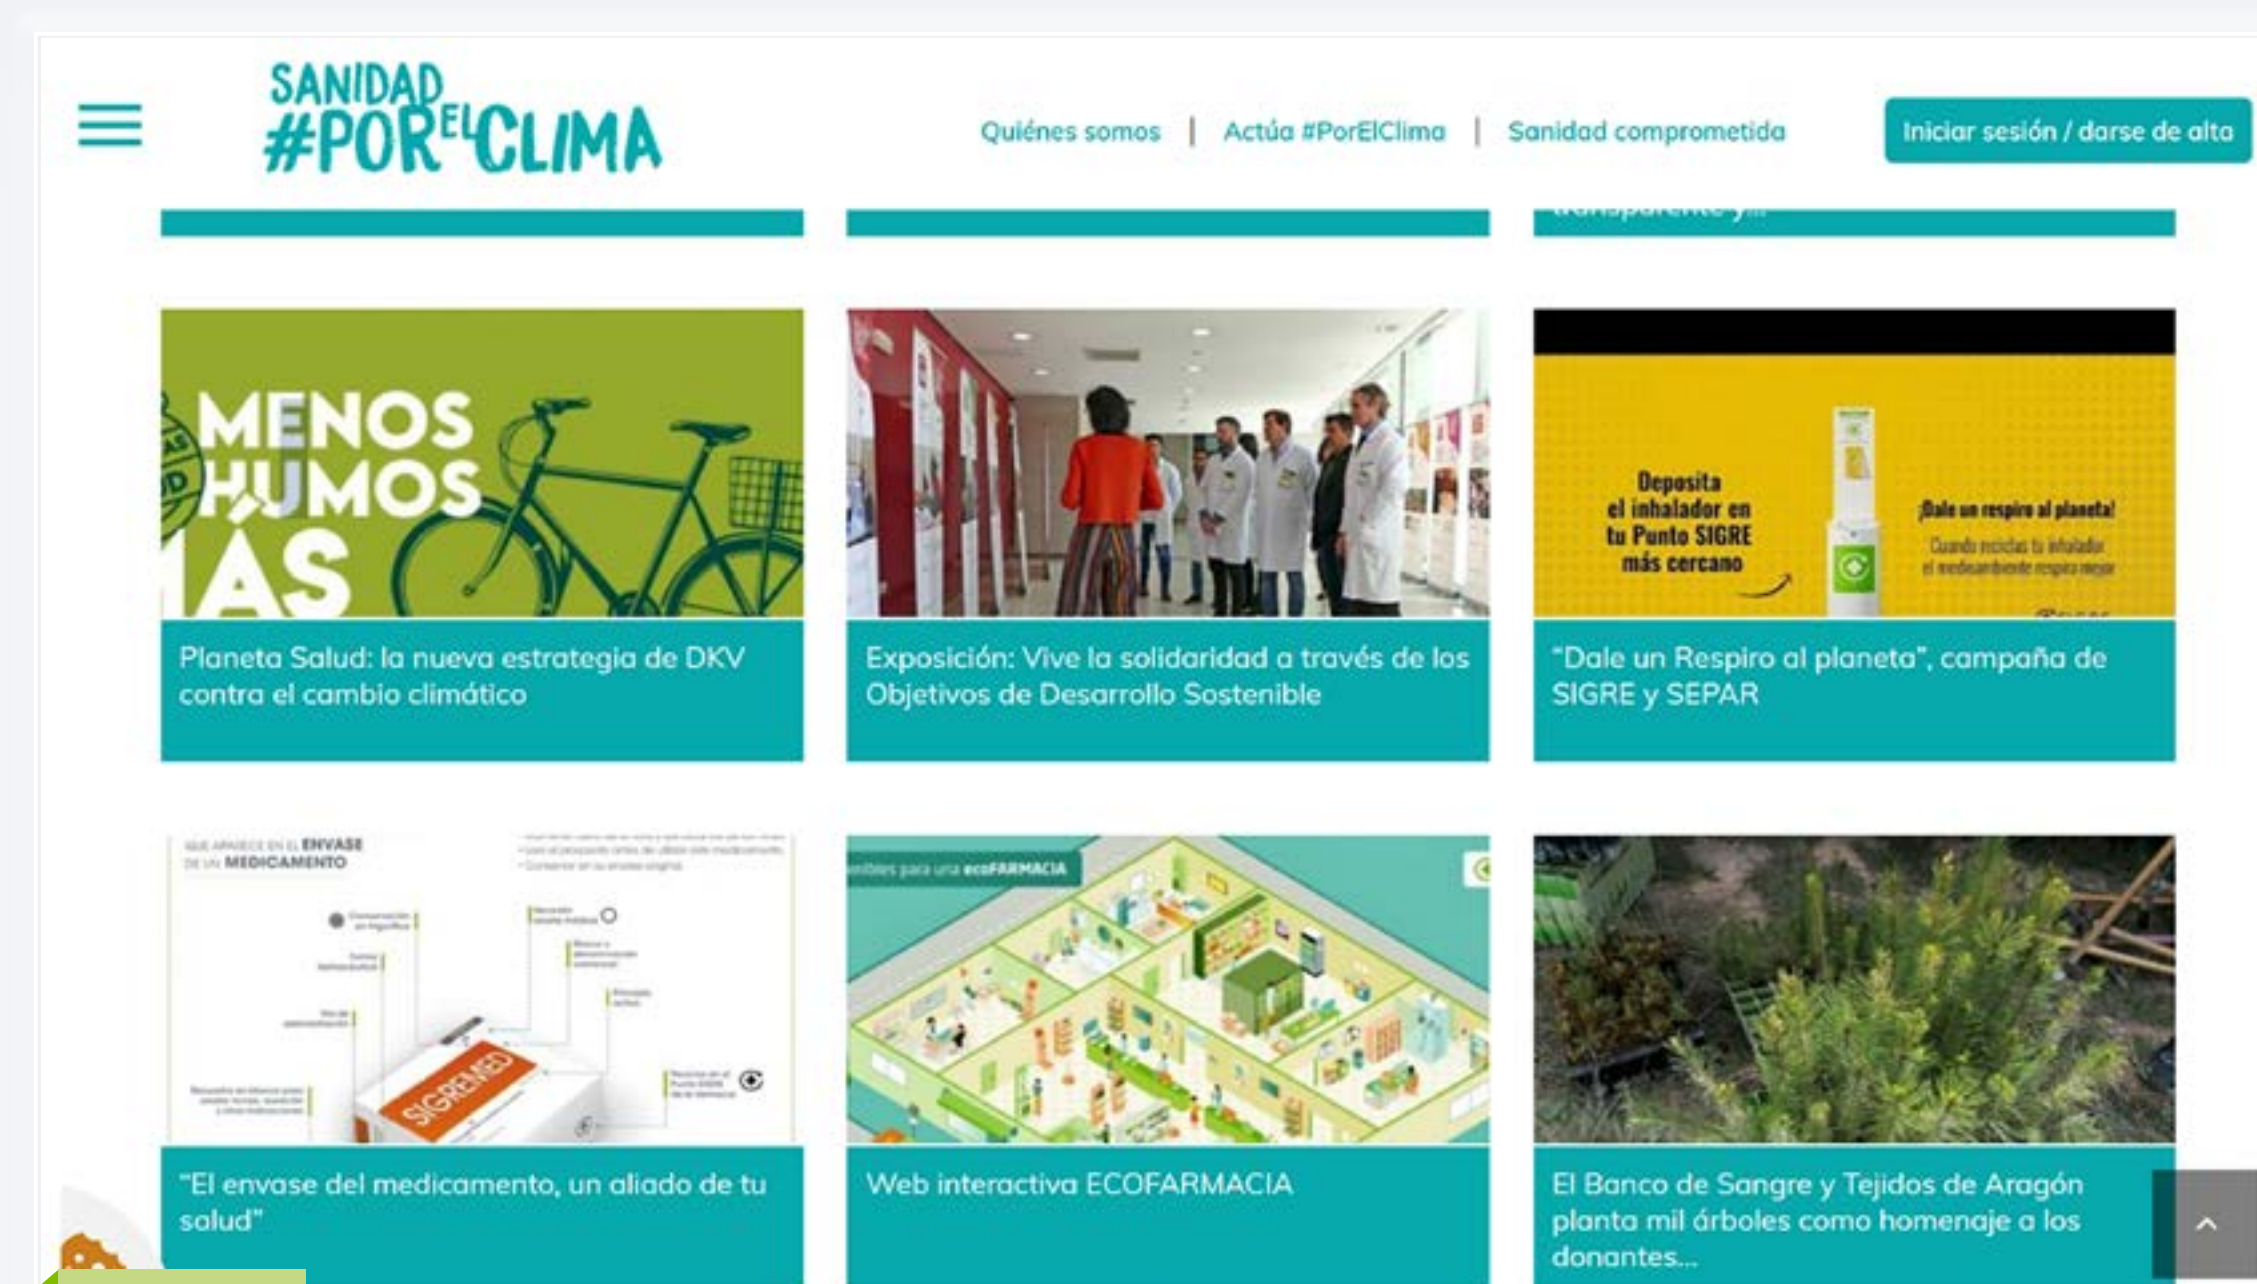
SANIDAD #POR EL CLIMA

Quiénes somos | Actúa #PorElClima | Sanidad comprometida

Iniciar sesión / darse de alta

MENOS HUMOS MÁS

Planeta Salud: la nueva estrategia de DKV contra el cambio climático

Exposición: Vive la solidaridad a través de los Objetivos de Desarrollo Sostenible

Deposita el inhalador en tu Punto SIGRE más cercano

¡Dale un respiro al planeta!

Cuando reciclas tu inhalador el medioambiente respira mejor

"Dale un Respiro al planeta", campaña de SIGRE y SEPAR

ENVASE DE UN MEDICAMENTO

SIGREMED

"El envase del medicamento, un aliado de tu salud"

ecoFARMACIA

Web interactiva ECOFARMACIA

El Banco de Sangre y Tejidos de Aragón planta mil árboles como homenaje a los donantes...